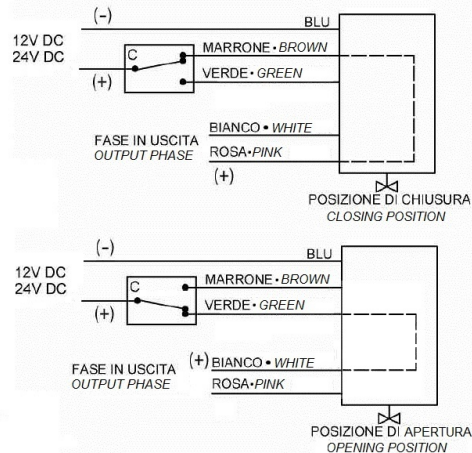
(-)
BLU
12V DC
24V DC
C
MARRONE • BROWN
(+)
VERDE • GREEN
FASE IN USCITA
OUTPUT PHASE
BIANCO • WHITE
ROSA•PINK
(+)
POSIZIONE DI CHIUSURA
CLOSING POSITION

(-)
BLU
12V DC
24V DC
C
MARRONE • BROWN
VERDE • GREEN
(+)
FASE IN USCITA
OUTPUT PHASE
(+) BIANCO • WHITE
ROSA•PINK
POSIZIONE DI APERTURA
OPENING POSITION